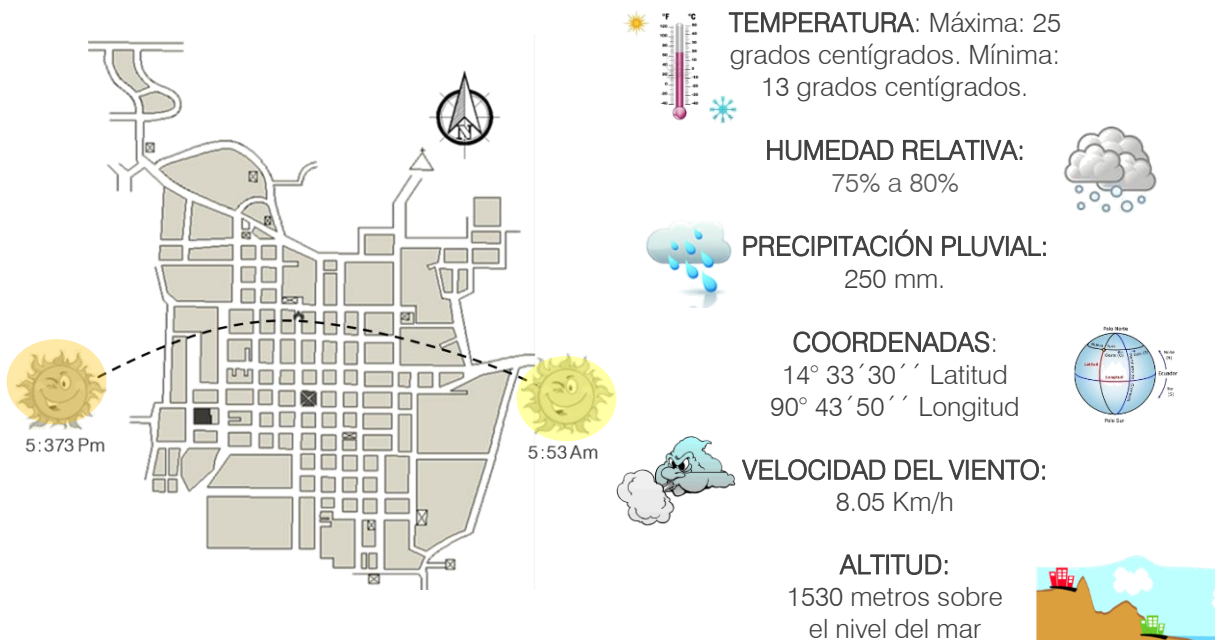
N

5:373 Pm

5:53 Am

TEMPERATURA: Máxima: 25 grados centígrados. Mínima: 13 grados centígrados.

HUMEDAD RELATIVA: 75% a 80%

PRECIPITACIÓN PLUVIAL: 250 mm.

COORDENADAS: 14° 33´30´´ Latitud 90° 43´50´´ Longitud

VELOCIDAD DEL VIENTO: 8.05 Km/h

ALTITUD: 1530 metros sobre el nivel del mar